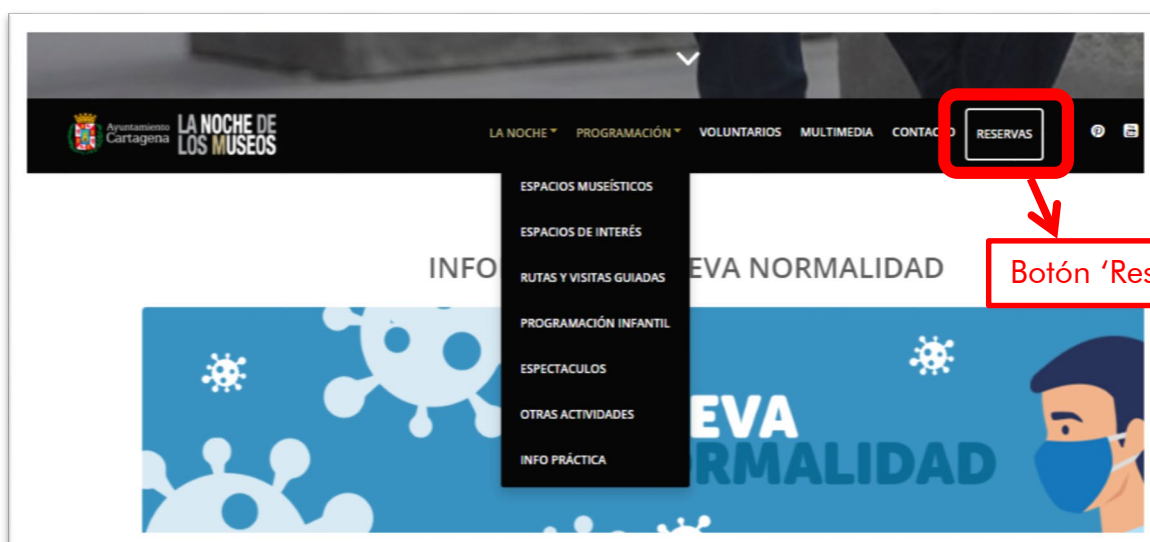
Ayuntamiento Cartagena LA NOCHE DE LOS MUSEOS

LA NOCHE PROGRAMACIÓN VOLUNTARIOS MULTIMEDIA CONTACTO RESERVAS

ESPACIOS MUSEÍSTICOS
ESPACIOS DE INTERÉS
RUTAS Y VISITAS GUIADAS
PROGRAMACIÓN INFANTIL
ESPECTACULOS
OTRAS ACTIVIDADES
INFO PRÁCTICA

Botón 'Res

INFO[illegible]EVA NORMALIDAD

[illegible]EVA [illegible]RMALIDAD